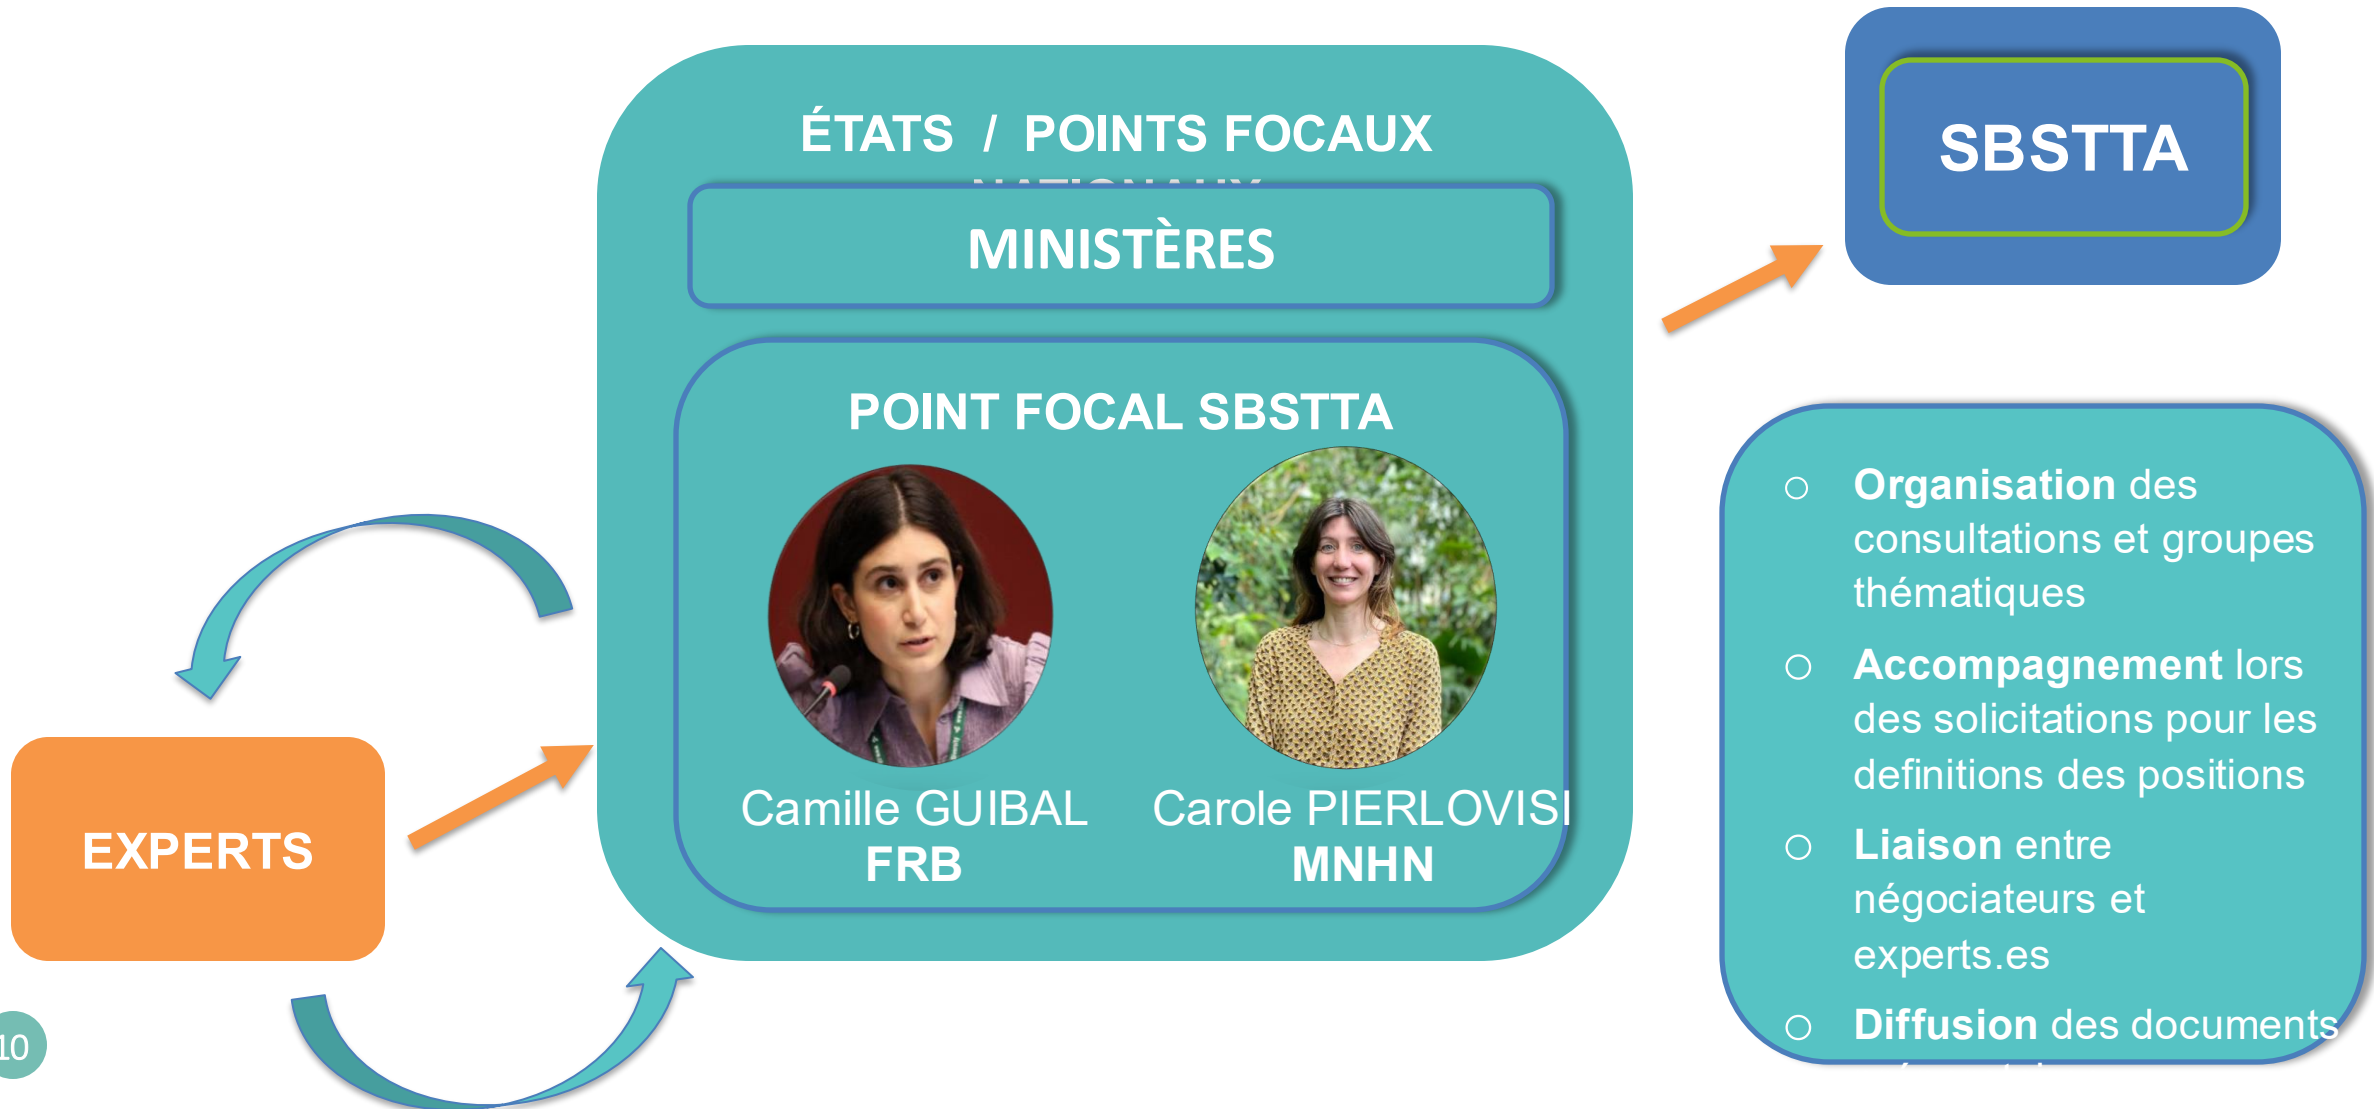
ÉTATS / POINTS FOCAUX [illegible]

MINISTÈRES

POINT FOCAL SBSTTA

Camille GUIBAL
FRB

Carole PIERLOVISI
MNHN

SBSTTA

EXPERTS

- **Organisation** des consultations et groupes thématiques
- **Accompagnement** lors des solicitations pour les definitions des positions
- **Liaison** entre négociateurs et experts.es
- **Diffusion** des documents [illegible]

10